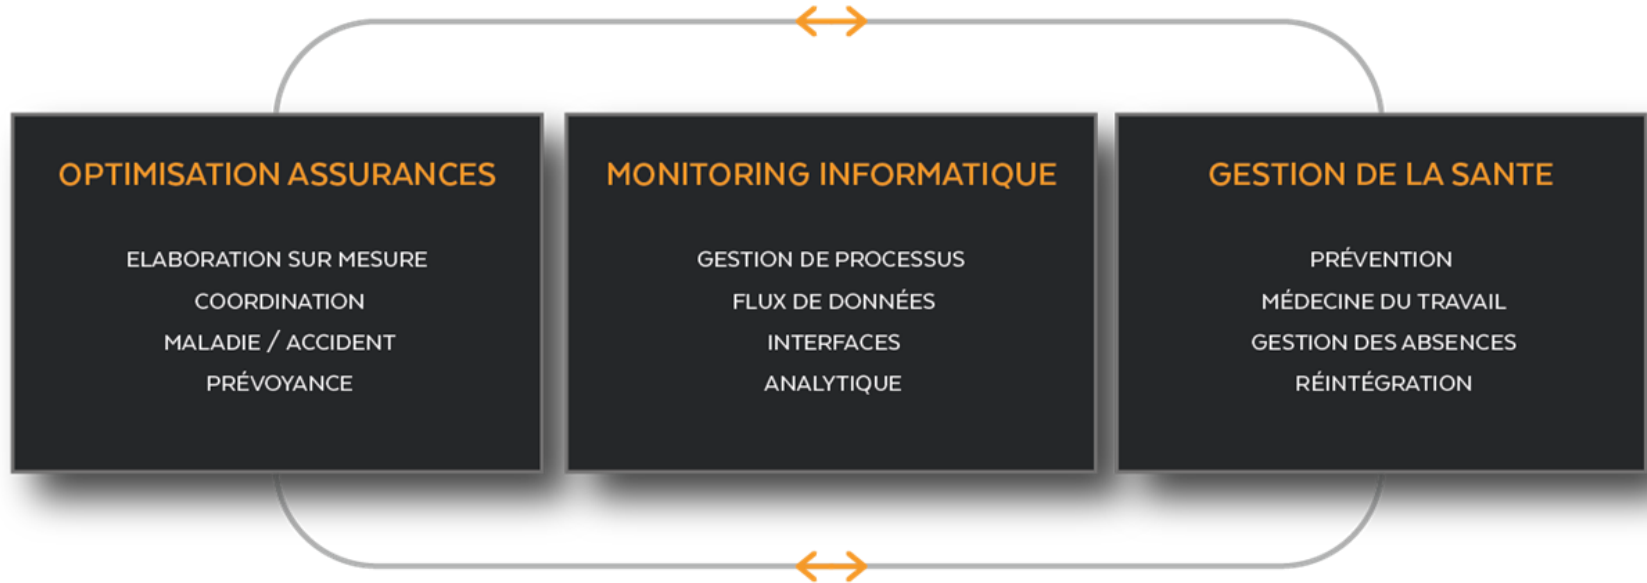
OPTIMISATION ASSURANCES

ELABORATION SUR MESURE
COORDINATION
MALADIE / ACCIDENT
PRÉVOYANCE

MONITORING INFORMATIQUE

GESTION DE PROCESSUS
FLUX DE DONNÉES
INTERFACES
ANALYTIQUE

GESTION DE LA SANTE

PRÉVENTION
MÉDECINE DU TRAVAIL
GESTION DES ABSENCES
RÉINTÉGRATION